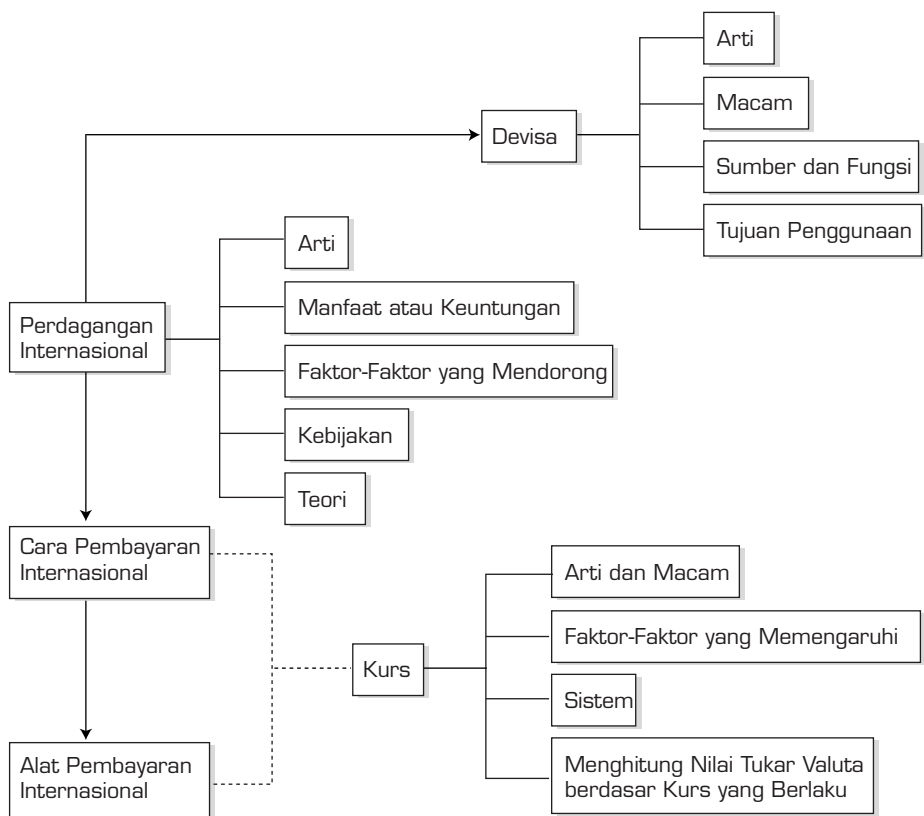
Devisa

Arti

Macam

Sumber dan Fungsi

Tujuan Penggunaan

Perdagangan Internasional

Arti

Manfaat atau Keuntungan

Faktor-Faktor yang Mendorong

Kebijakan

Teori

Cara Pembayaran Internasional

Kurs

Arti dan Macam

Faktor-Faktor yang Memengaruhi

Sistem

Menghitung Nilai Tukar Valuta berdasar Kurs yang Berlaku

Alat Pembayaran Internasional